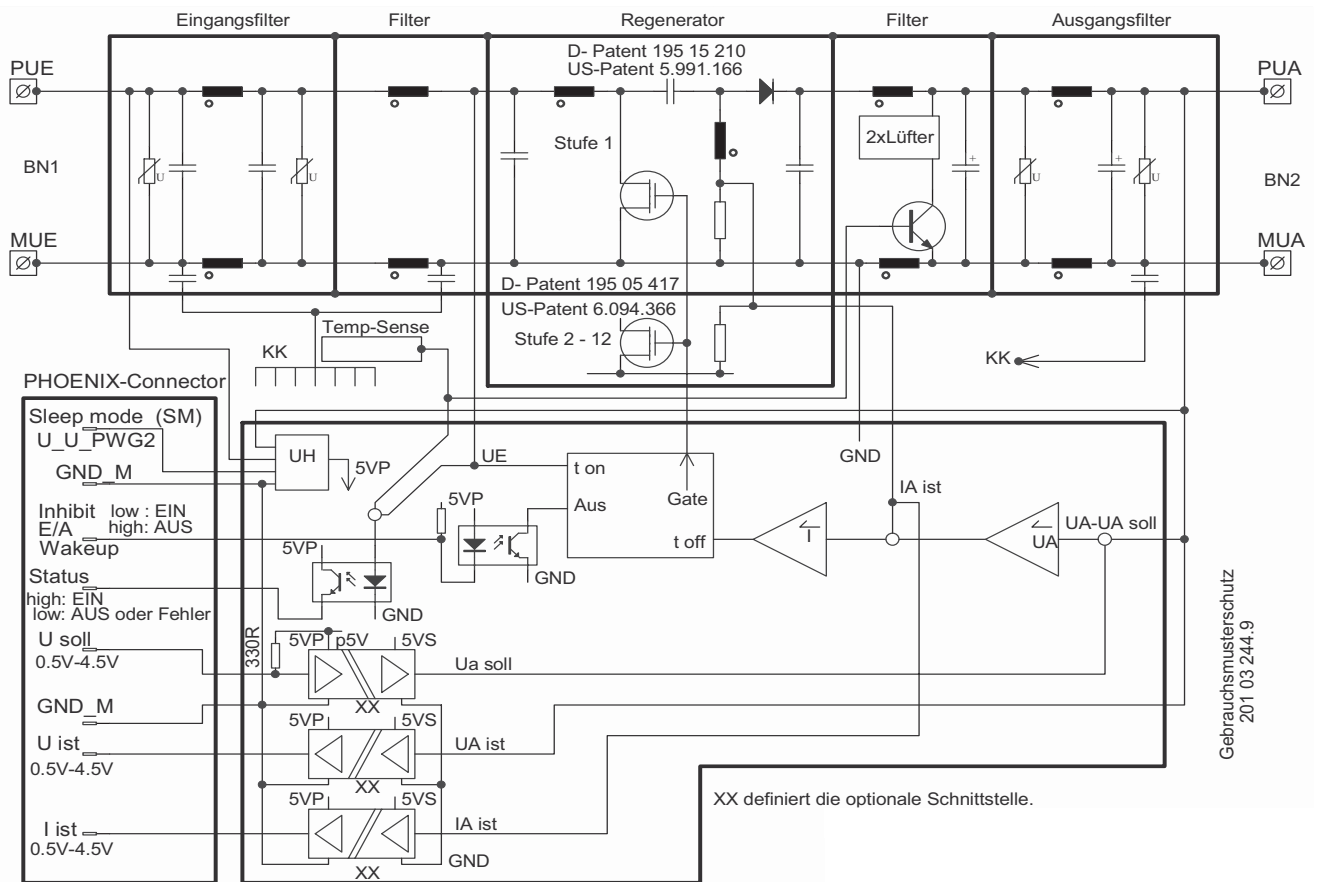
Eingangsfilter
Filter
Regenerator
Filter
Ausgangsfilter

D- Patent 195 15 210
US-Patent 5.991.166

PUE
PUA
BN1
BN2
MUE
MUA

U
U
Stufe 1
2xLüfter
U
U

D- Patent 195 05 417
US-Patent 6.094.366
Stufe 2 - 12

Temp-Sense
KK
KK

PHOENIX-Connector

Sleep mode (SM)
U_U_PWG2
GND_M
UH
5VP
UE
t on
Gate
GND
IA ist

Inhibit low : EIN
E/A high: AUS
Wakeup
5VP
Aus
t off
UA-UA soll
I
UA
GND

5VP
Status
high: EIN
low: AUS oder Fehler
GND

U soll
0.5V-4.5V
330R
5VP
p5V
5VS
Ua soll
XX

GND_M

U ist
0.5V-4.5V
5VP
5VS
UA ist
XX

5VP
5VS
I ist
0.5V-4.5V
IA ist
GND
XX

XX definiert die optionale Schnittstelle.

Gebrauchsmusterschutz
201 03 244.9